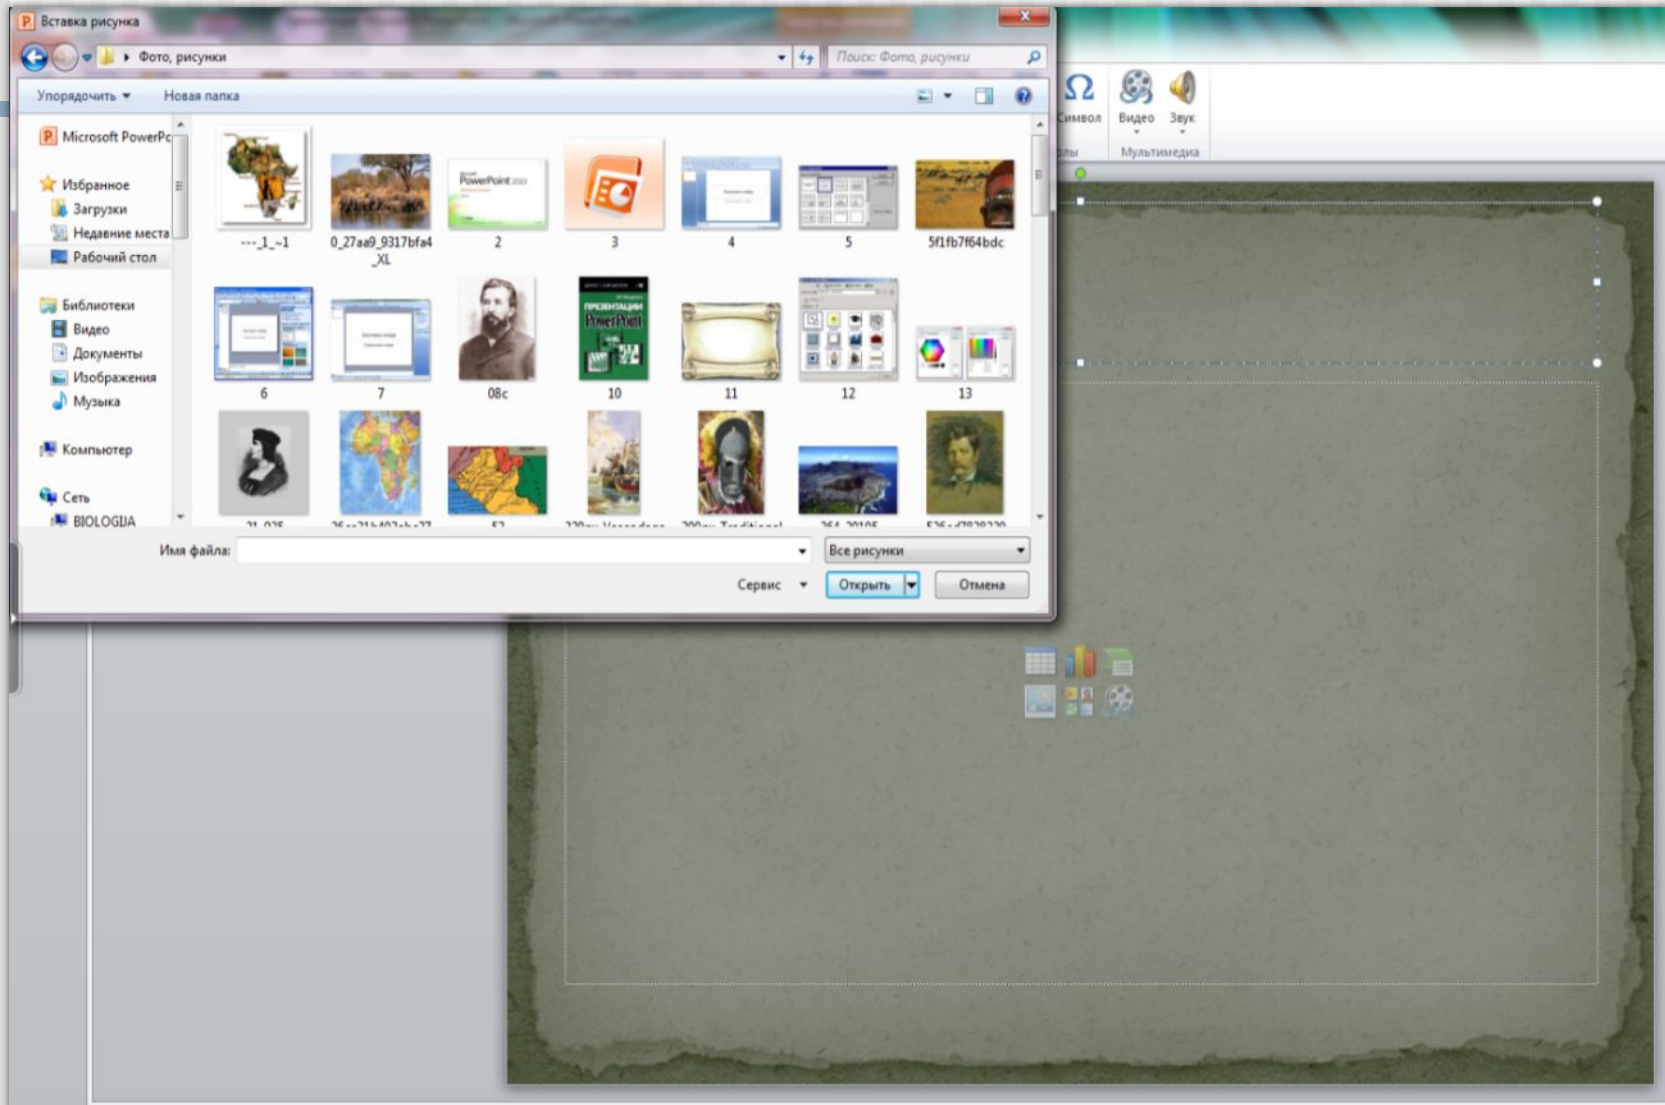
Вставка рисунка

Фото, рисунки

Поиск: Фото, рисунки

Упорядочить ▾ Новая папка

Microsoft PowerPo
Избранное
Загрузки
Недавние места
Рабочий стол
Библиотеки
Видео
Документы
Изображения
Музыка
Компьютер
Сеть
BIOLOGIJA

---1_~1
0_27aa9_9317bfa4_XL
2
3
4
5
5f1fb7f64bdc
6
7
08c
10
11
12
13
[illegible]
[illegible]
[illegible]
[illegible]
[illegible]
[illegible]
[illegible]

Имя файла:
Все рисунки
Сервис
Открыть
Отмена

Символ
Видео
Звук
Мультимедиа